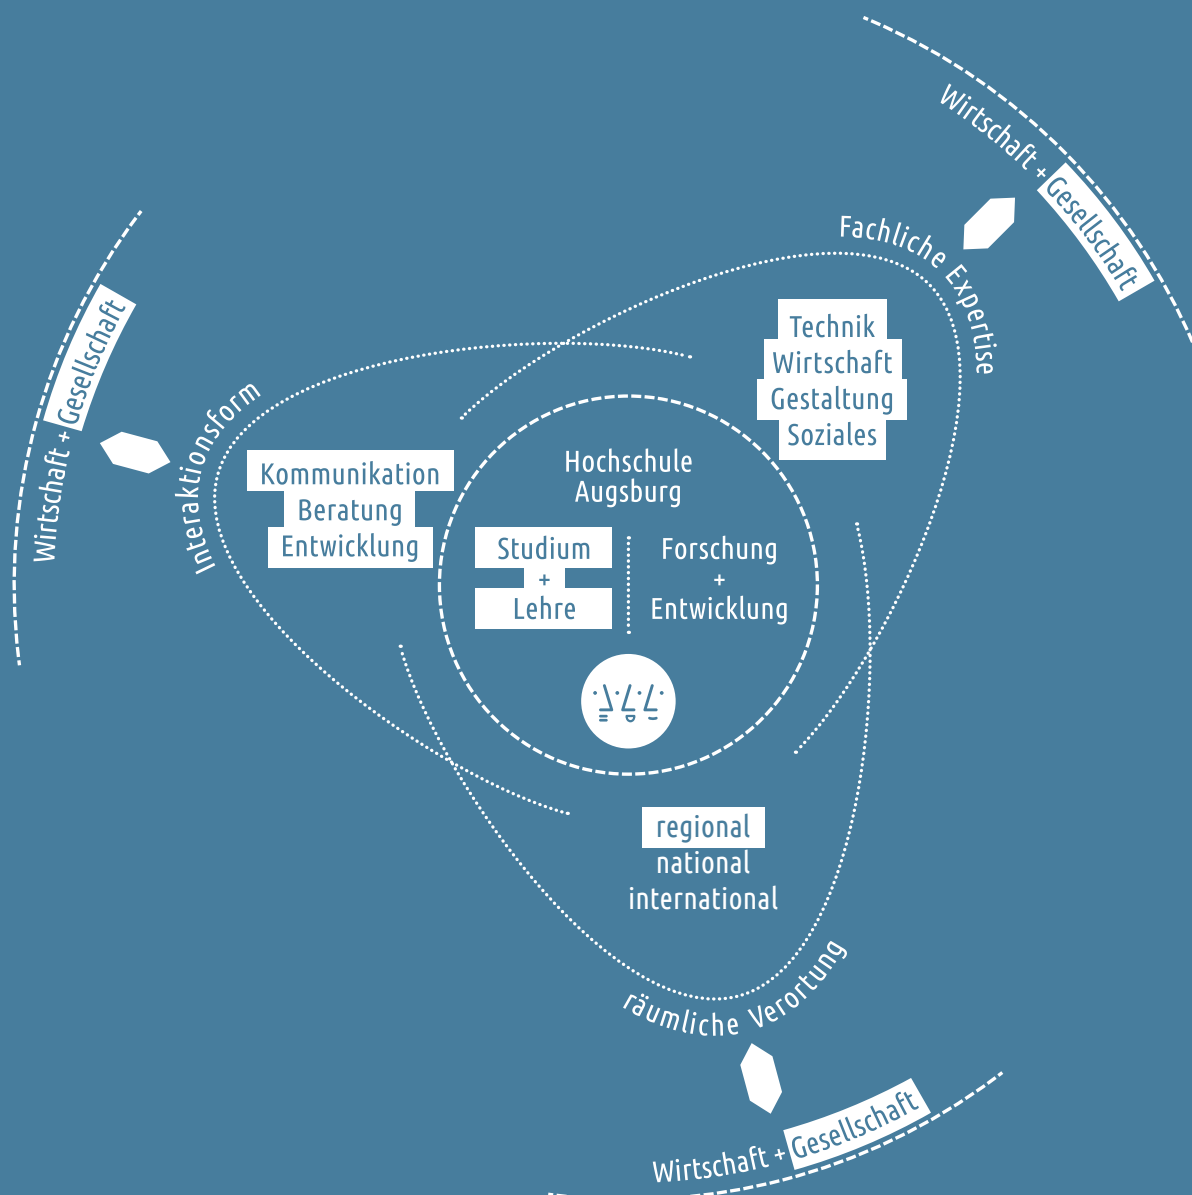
Wirtschaft + Gesellschaft

Fachliche Expertise

Technik
Wirtschaft
Gestaltung
Soziales

Wirtschaft + Gesellschaft

Interaktionsform

Kommunikation
Beratung
Entwicklung

Hochschule
Augsburg

Studium
+
Lehre

Forschung
+
Entwicklung

regional
national
international

räumliche Verortung

Wirtschaft + Gesellschaft